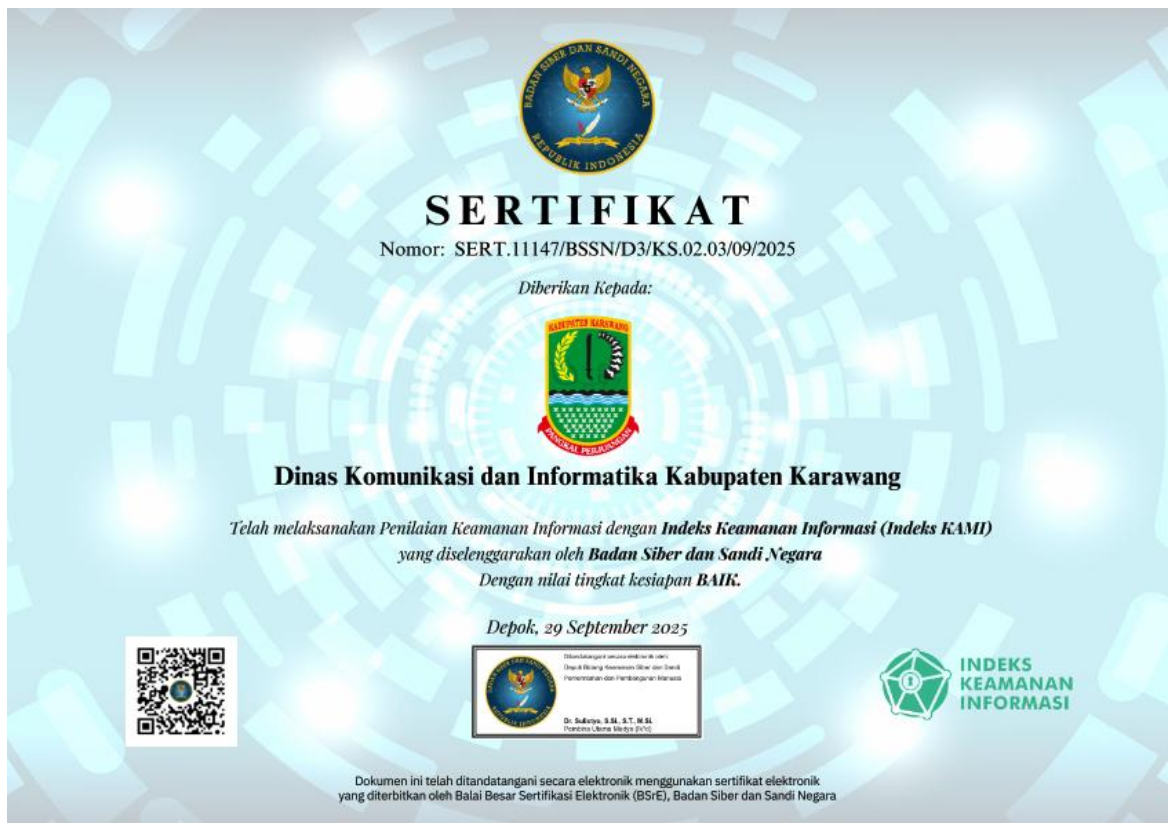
BADAN SIBER DAN SANDI NEGARA
REPUBLIK INDONESIA

SERTIFIKAT
Nomor: SERT.11147/BSSN/D3/KS.02.03/09/2025

Diberikan Kepada:

KABUPATEN KARAWANG
PANGKAL PERJUANGAN

Dinas Komunikasi dan Informatika Kabupaten Karawang

Telah melaksanakan Penilaian Keamanan Informasi dengan Indeks Keamanan Informasi (Indeks KAMI) yang diselenggarakan oleh Badan Siber dan Sandi Negara
Dengan nilai tingkat kesiapan BAIK.

Depok, 29 September 2025

Ditandatangani secara elektronik oleh:
Deputi Bidang Keamanan Siber dan Sandi Pemerintahan dan Pembangunan Manusia

Dr. Sulistyo, S.Si., S.T., M.Si.
Pembina Utama Madya (IV/d)

INDEKS KEAMANAN INFORMASI

Dokumen ini telah ditandatangani secara elektronik menggunakan sertifikat elektronik yang diterbitkan oleh Balai Besar Sertifikasi Elektronik (BSrE), Badan Siber dan Sandi Negara